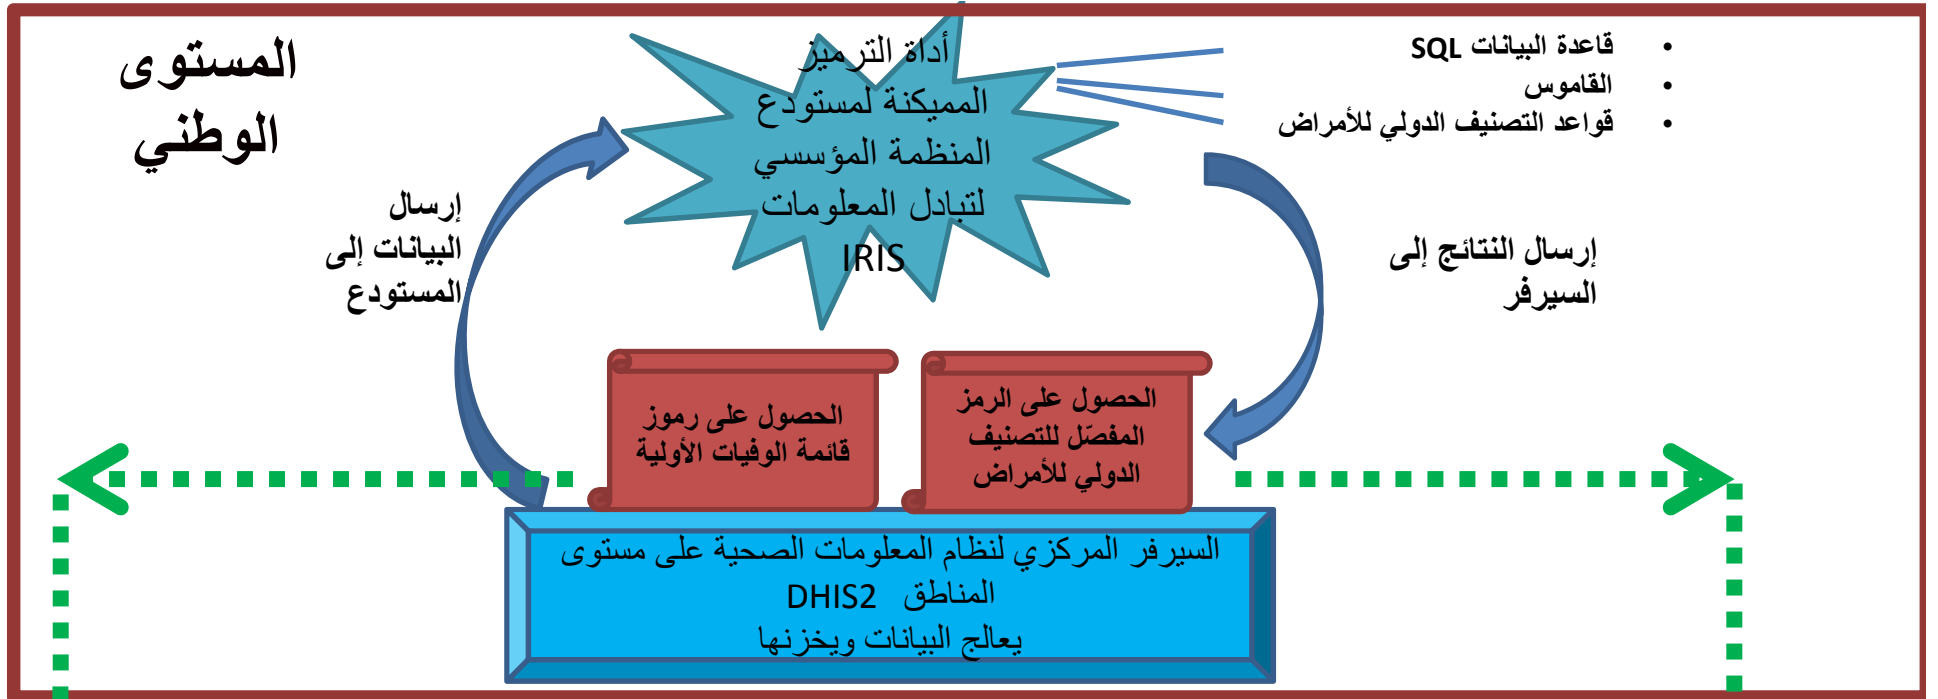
المستوى الوطني

أداة الترميز المميكنة لمستودع المنظمة المؤسسي لتبادل المعلومات IRIS

• قاعدة البيانات SQL
• القاموس
• قواعد التصنيف الدولي للأمراض

إرسال البيانات إلى المستودع

إرسال النتائج إلى السيرفر

الحصول على رموز قائمة الوفيات الأولية

الحصول على الرمز المفصّل للتصنيف الدولي للأمراض

السيرفر المركزي لنظام المعلومات الصحية على مستوى المناطق DHIS2
يعالج البيانات ويخزنها